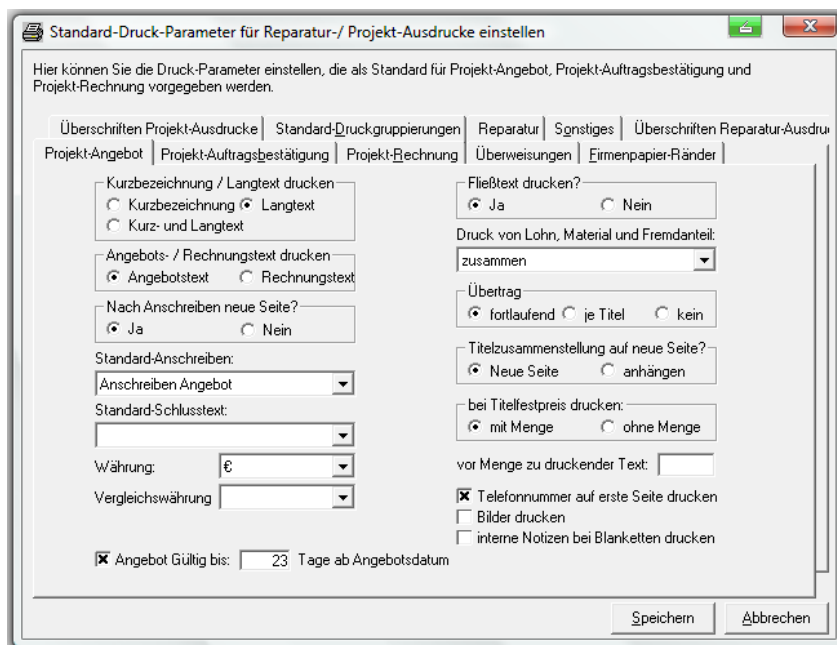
Standard-Druck-Parameter für Reparatur-/ Projekt-Ausdrucke einstellen

Hier können Sie die Druck-Parameter einstellen, die als Standard für Projekt-Angebot, Projekt-Auftragsbestätigung und Projekt-Rechnung vorgegeben werden.

Überschriften Projekt-Ausdrucke | Standard-Druckgruppierungen | Reparatur | Sonstiges | Überschriften Reparatur-Ausdru
Projekt-Angebot | Projekt-Auftragsbestätigung | Projekt-Rechnung | Überweisungen | Firmenpapier-Ränder

Kurzbezeichnung / Langtext drucken
Kurzbezeichnung
Langtext
Kurz- und Langtext

Angebots- / Rechnungstext drucken
Angebotstext
Rechnungstext

Nach Anschreiben neue Seite?
Ja
Nein

Standard-Anschreiben:
Anschreiben Angebot

Standard-Schlusstext:

Währung: €

Vergleichswährung

Angebot Gültig bis: 23 Tage ab Angebotsdatum

Fließtext drucken?
Ja
Nein

Druck von Lohn, Material und Fremdanteil:
zusammen

Übertrag
fortlaufend
je Titel
kein

Titelzusammenstellung auf neue Seite?
Neue Seite
anhängen

bei Titelfestpreis drucken:
mit Menge
ohne Menge

vor Menge zu druckender Text:

Telefonnummer auf erste Seite drucken
Bilder drucken
interne Notizen bei Blanketten drucken

Speichern
Abbrechen